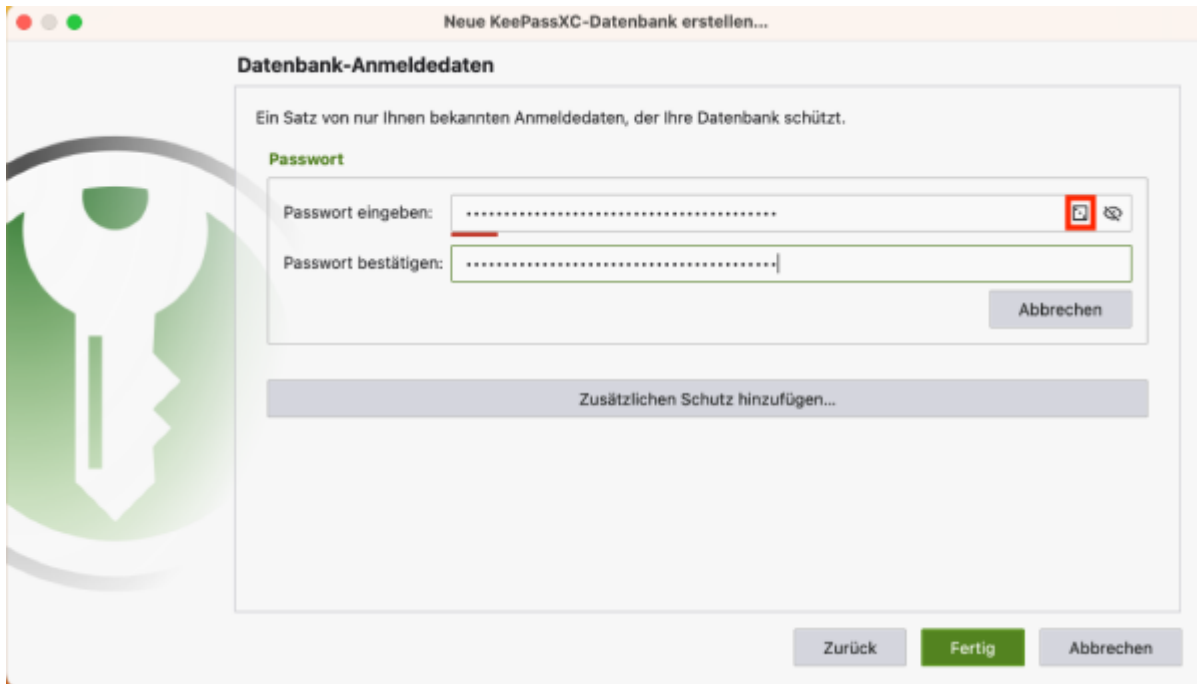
Neue KeePassXC-Datenbank erstellen...

Datenbank-Anmeldedaten

Ein Satz von nur Ihnen bekannten Anmeldedaten, der Ihre Datenbank schützt.

Passwort

Passwort eingeben: ••••••••••••••••••••••••••••••••••••••••

Passwort bestätigen: ••••••••••••••••••••••••••••••••••••••••

Abbrechen

Zusätzlichen Schutz hinzufügen...

Zurück

Fertig

Abbrechen